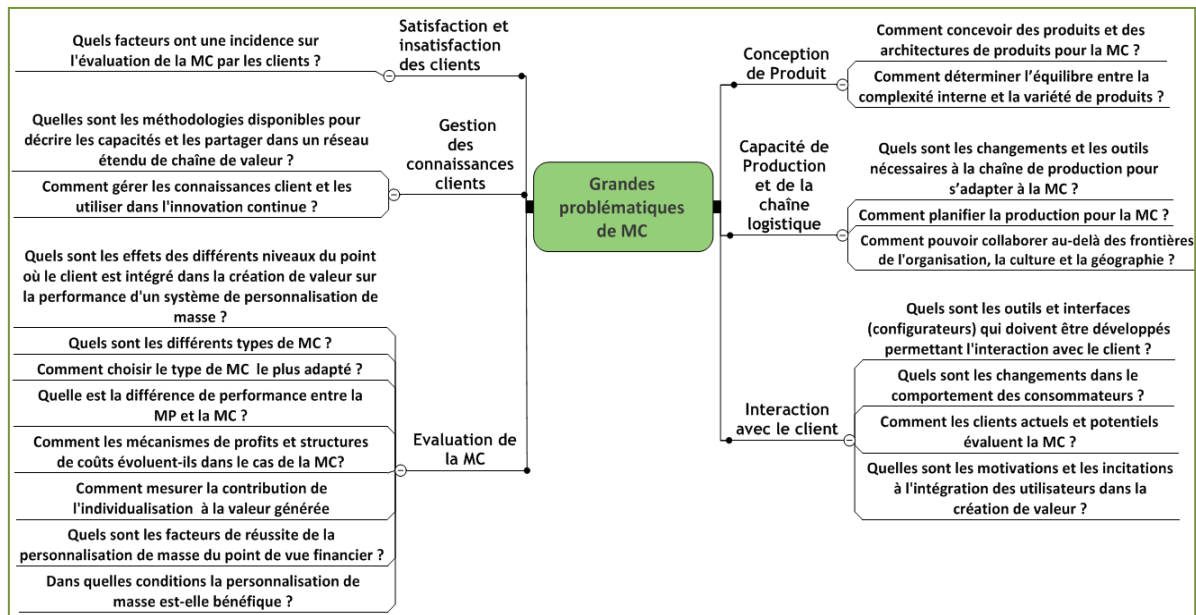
Grandes problématiques de MC

Satisfaction et insatisfaction des clients

Quels facteurs ont une incidence sur l'évaluation de la MC par les clients ?

Gestion des connaissances clients

Quelles sont les méthodologies disponibles pour décrire les capacités et les partager dans un réseau étendu de chaîne de valeur ?

Comment gérer les connaissances client et les utiliser dans l'innovation continue ?

Evaluation de la MC

Quels sont les effets des différents niveaux du point où le client est intégré dans la création de valeur sur la performance d'un système de personnalisation de masse ?

Quels sont les différents types de MC ?

Comment choisir le type de MC le plus adapté ?

Quelle est la différence de performance entre la MP et la MC ?

Comment les mécanismes de profits et structures de coûts évoluent-ils dans le cas de la MC?

Comment mesurer la contribution de l'individualisation à la valeur générée

Quels sont les facteurs de réussite de la personnalisation de masse du point de vue financier ?

Dans quelles conditions la personnalisation de masse est-elle bénéfique ?

Conception de Produit

Comment concevoir des produits et des architectures de produits pour la MC ?

Comment déterminer l'équilibre entre la complexité interne et la variété de produits ?

Capacité de Production et de la chaîne logistique

Quels sont les changements et les outils nécessaires à la chaîne de production pour s'adapter à la MC ?

Comment planifier la production pour la MC ?

Comment pouvoir collaborer au-delà des frontières de l'organisation, la culture et la géographie ?

Interaction avec le client

Quels sont les outils et interfaces (configurateurs) qui doivent être développés permettant l'interaction avec le client ?

Quels sont les changements dans le comportement des consommateurs ?

Comment les clients actuels et potentiels évaluent la MC ?

Quelles sont les motivations et les incitations à l'intégration des utilisateurs dans la création de valeur ?